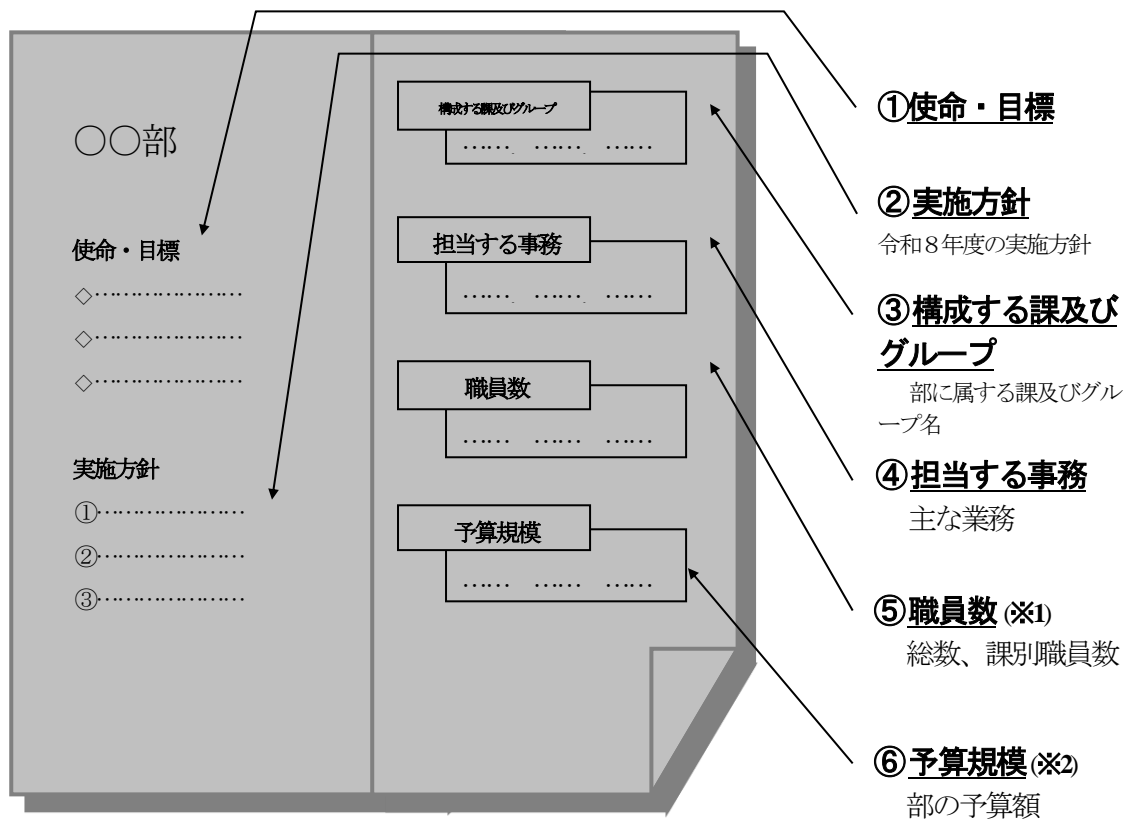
○○部

使命・目標

◇…………………

◇…………………

◇…………………

実施方針

①…………………

②…………………

③…………………

構成する課及びグループ

…… …… ……

担当する事務

…… …… ……

職員数

…… …… ……

予算規模

…… …… ……

①使命・目標

②実施方針

令和８年度の実施方針

③構成する課及びグループ

部に属する課及びグループ名

④担当する事務

主な業務

⑤職員数 (※1)

総数、課別職員数

⑥予算規模 (※2)

部の予算額